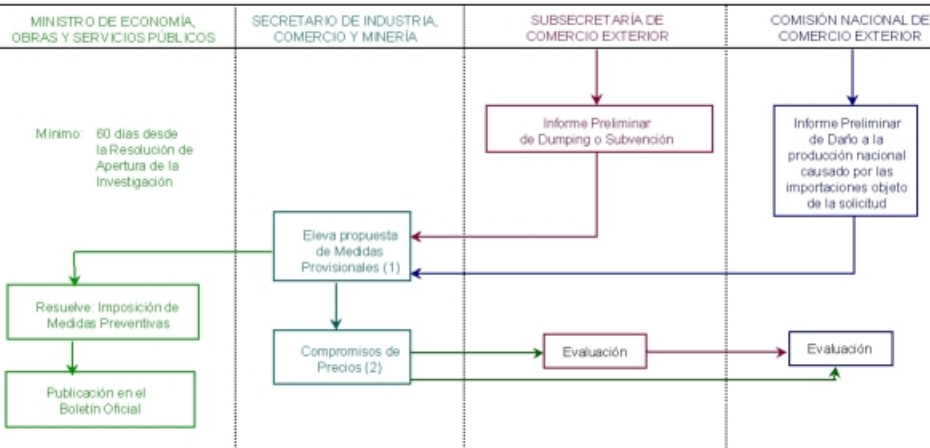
MINISTRO DE ECONOMÍA, OBRAS Y SERVICIOS PÚBLICOS

SECRETARIO DE INDUSTRIA, COMERCIO Y MINERÍA

SUBSECRETARÍA DE COMERCIO EXTERIOR

COMISIÓN NACIONAL DE COMERCIO EXTERIOR

Informe Preliminar de Dumping o Subvención

Informe Preliminar de Daño a la producción nacional causado por las importaciones objeto de la solicitud

Mínimo: 60 días desde la Resolución de Apertura de la Investigación

Eleva propuesta de Medidas Provisionales (1)

Resuelve: Imposición de Medidas Preventivas

Compromisos de Precios (2)

Evaluación

Evaluación

Publicación en el Boletín Oficial